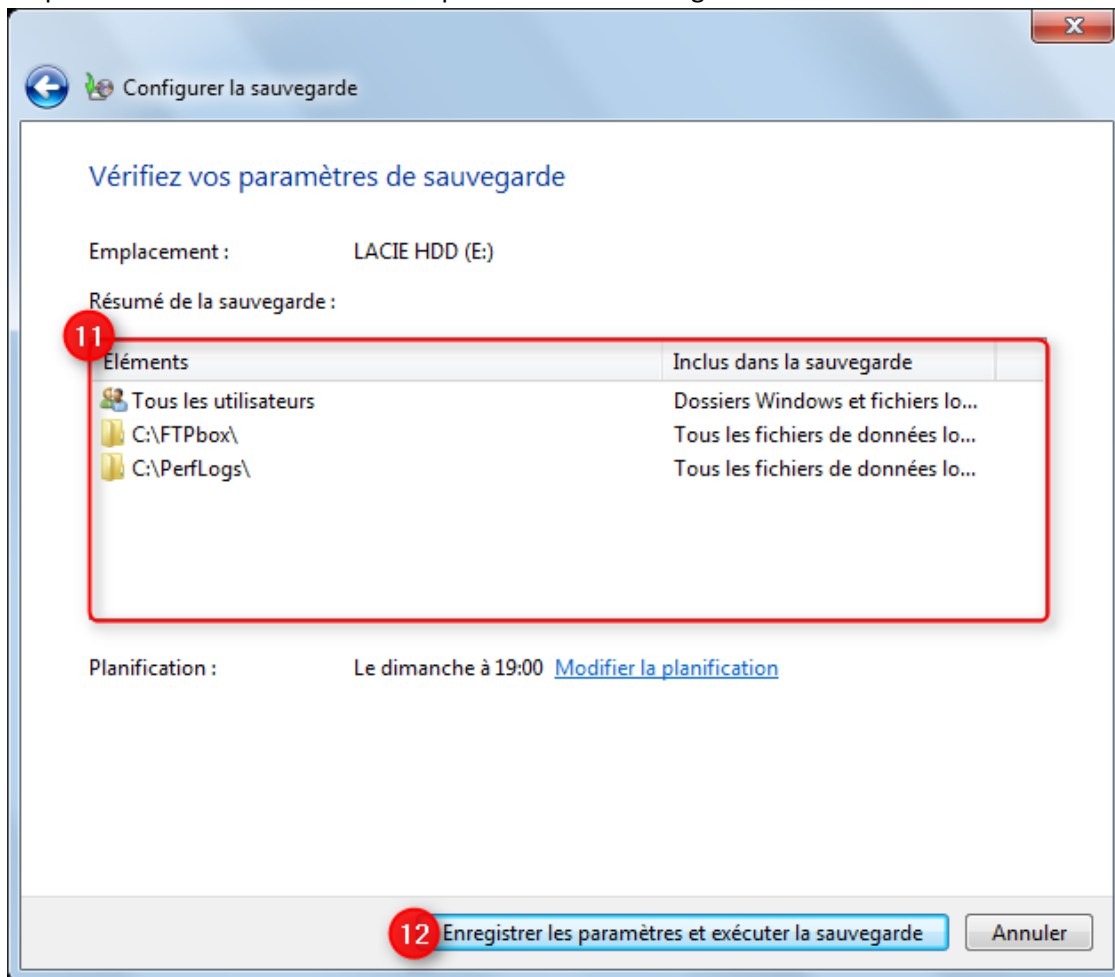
Configurer la sauvegarde

Vérifiez vos paramètres de sauvegarde

Emplacement : LACIE HDD (E:)

Résumé de la sauvegarde :

11

| Eléments | Inclus dans la sauvegarde |
|---|---|
| Tous les utilisateurs | Dossiers Windows et fichiers lo... |
| C:\FTPbox\ | Tous les fichiers de données lo... |
| C:\PerfLogs\ | Tous les fichiers de données lo... |

Planification : Le dimanche à 19:00 Modifier la planification

12 Enregistrer les paramètres et exécuter la sauvegarde

Annuler